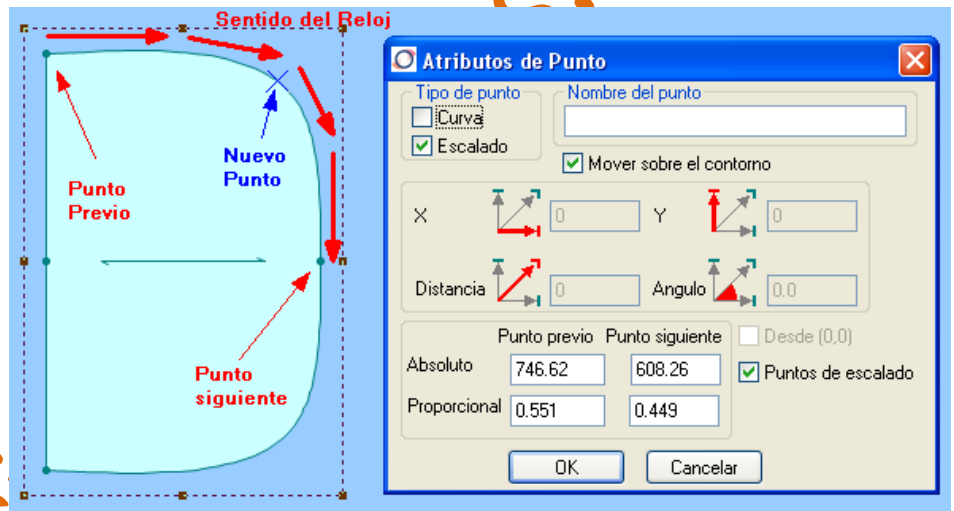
Sentido del Reloj

Nuevo Punto

Punto Previo

Punto siguiente

Atributos de Punto

Tipo de punto
Curva
Escalado

Nombre del punto

Mover sobre el contorno

X 0
Y 0
Distancia 0
Angulo 0.0

Punto previo Punto siguiente
Absoluto 746.62 608.26
Proporcional 0.551 0.449

Desde (0,0)
Puntos de escalado

OK Cancelar